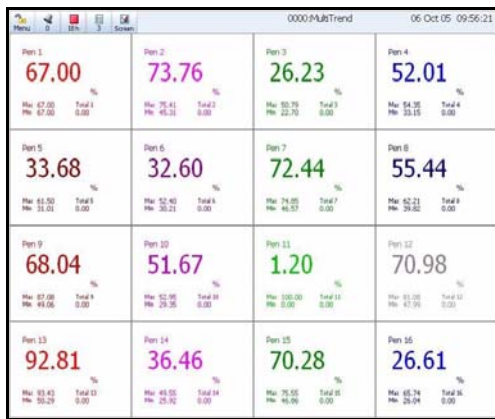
Menu 0 1Hr 3 Screen 0000:MultiTrend 06 Oct 05 09:56:21

Pen 1
67.00
%
Max 67.00 Total 1
Min 67.00 0.00

Pen 2
73.76
%
Max 75.41 Total 2
Min 45.31 0.00

Pen 3
26.23
%
Max 50.79 Total 3
Min 22.70 0.00

Pen 4
52.01
%
Max 54.35 Total 4
Min 33.15 0.00

Pen 5
33.68
%
Max 61.50 Total 5
Min 31.01 0.00

Pen 6
32.60
%
Max 52.40 Total 6
Min 30.21 0.00

Pen 7
72.44
%
Max 74.05 Total 7
Min 46.57 0.00

Pen 8
55.44
%
Max 62.21 Total 8
Min 39.82 0.00

Pen 9
68.04
%
Max 87.08 Total 9
Min 49.06 0.00

Pen 10
51.67
%
Max 52.95 Total 10
Min 29.35 0.00

Pen 11
1.20
%
Max 100.00 Total 11
Min 0.00 0.00

Pen 12
70.98
%
Max 81.08 Total 12
Min 47.95 0.00

Pen 13
92.81
%
Max 93.43 Total 13
Min 50.29 0.00

Pen 14
36.46
%
Max 49.55 Total 14
Min 25.92 0.00

Pen 15
70.28
%
Max 75.55 Total 15
Min 46.06 0.00

Pen 16
26.61
%
Max 65.74 Total 16
Min 26.04 0.00